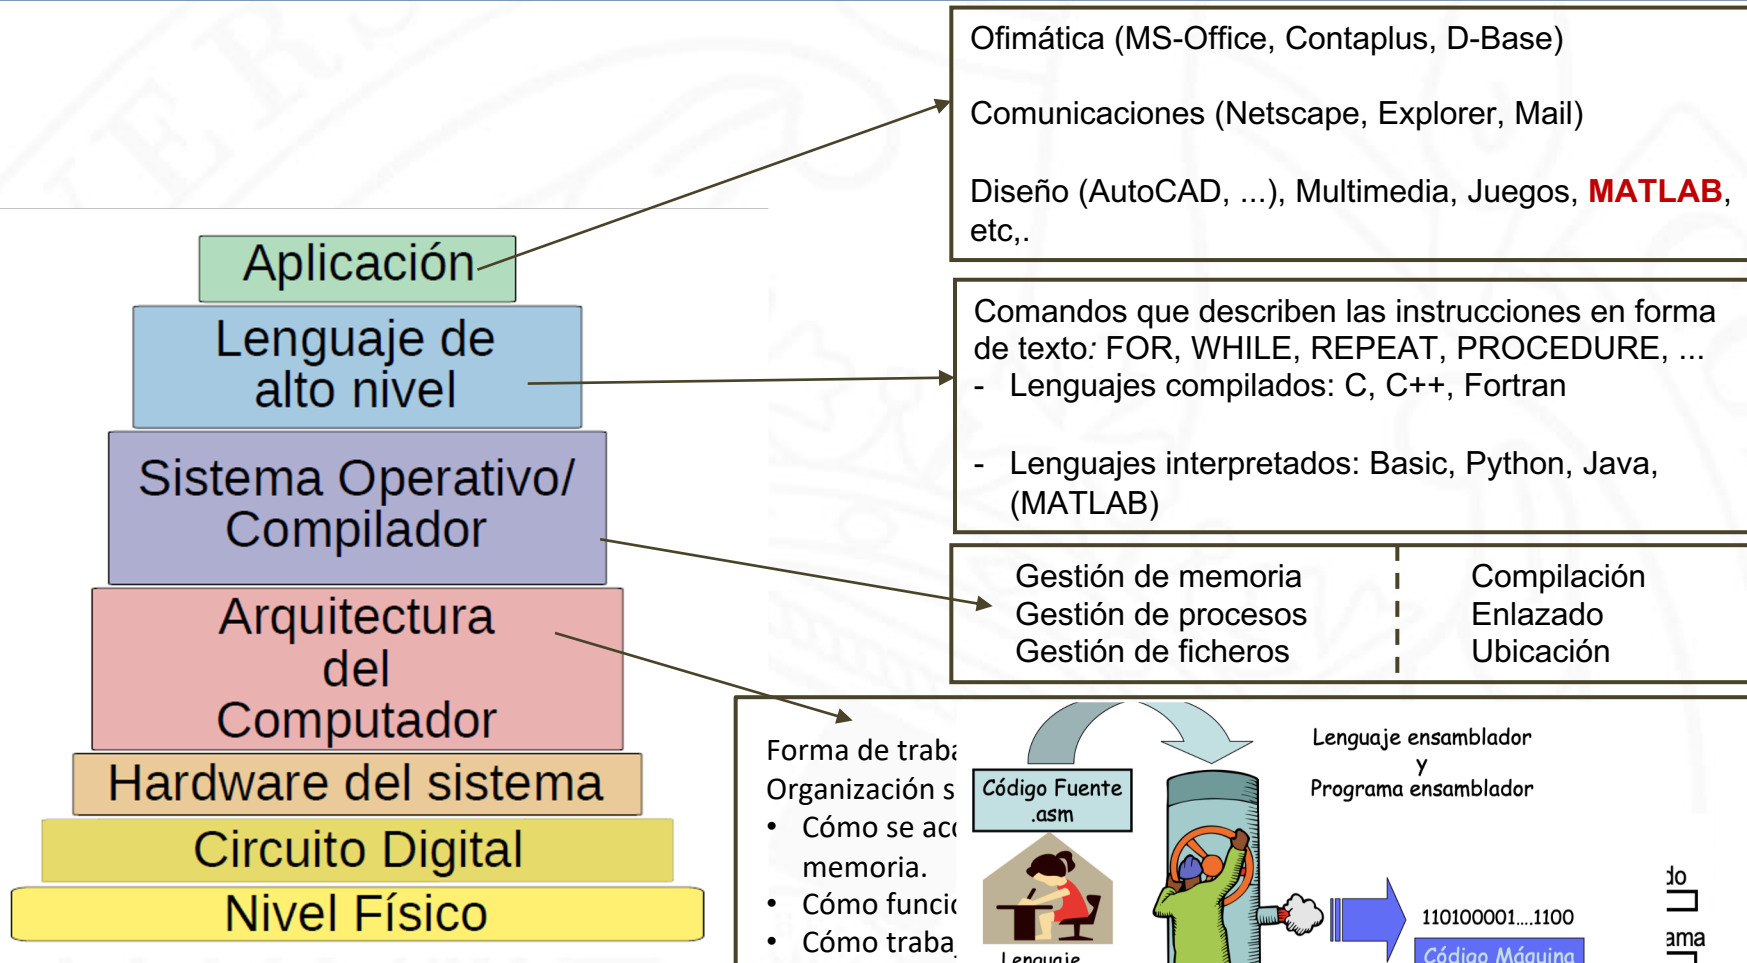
Aplicación

Lenguaje de alto nivel

Sistema Operativo/ Compilador

Arquitectura del Computador

Hardware del sistema

Circuito Digital

Nivel Físico

Ofimática (MS-Office, Contaplus, D-Base)

Comunicaciones (Netscape, Explorer, Mail)

Diseño (AutoCAD, ...), Multimedia, Juegos, MATLAB, etc,.

Comandos que describen las instrucciones en forma de texto: FOR, WHILE, REPEAT, PROCEDURE, ...
- Lenguajes compilados: C, C++, Fortran

- Lenguajes interpretados: Basic, Python, Java, (MATLAB)

| Gestión de memoria | Compilación |
|---|---|
| Gestión de procesos | Enlazado |
| Gestión de ficheros | Ubicación |

Forma de traba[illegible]
Organización s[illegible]
• Cómo se ac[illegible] memoria.
• Cómo funci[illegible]
• Cómo traba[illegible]

Código Fuente .asm

Lenguaje

Lenguaje ensamblador y Programa ensamblador

110100001....1100

Código Máquina

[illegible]do

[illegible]ama